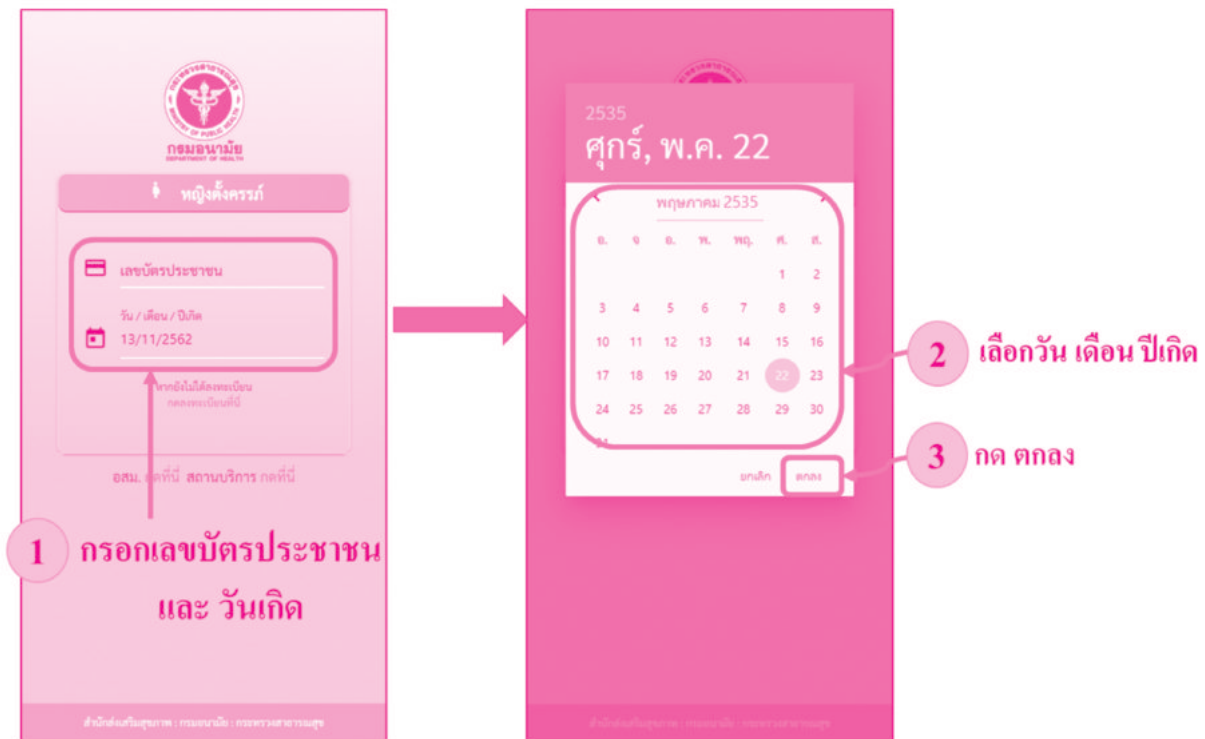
MINISTRY OF PUBLIC HEALTH
กรมอนามัย
DEPARTMENT OF HEALTH

หญิงตั้งครรภ์

เลขบัตรประชาชน

วัน / เดือน / ปีเกิด
13/11/2562

หากยังไม่ได้ลงทะเบียน
กดลงทะเบียนที่นี่

อสม. กดที่นี่ สถานบริการ กดที่นี่

1 กรอกเลขบัตรประชาชน และ วันเกิด

สำนักส่งเสริมสุขภาพ : กรมอนามัย : กระทรวงสาธารณสุข

2535
ศุกร์, พ.ค. 22

พฤษภาคม 2535

| อ. | จ. | อ. | พ. | พฤ. | ศ. | ส. |
|---|---|---|---|---|---|---|
| | | | | | 1 | 2 |
| 3 | 4 | 5 | 6 | 7 | 8 | 9 |
| 10 | 11 | 12 | 13 | 14 | 15 | 16 |
| 17 | 18 | 19 | 20 | 21 | 22 | 23 |
| 24 | 25 | 26 | 27 | 28 | 29 | 30 |
| 31 | | | | | | |

ยกเลิก ตกลง

2 เลือกวัน เดือน ปีเกิด

3 กด ตกลง

สำนักส่งเสริมสุขภาพ : กรมอนามัย : กระทรวงสาธารณสุข